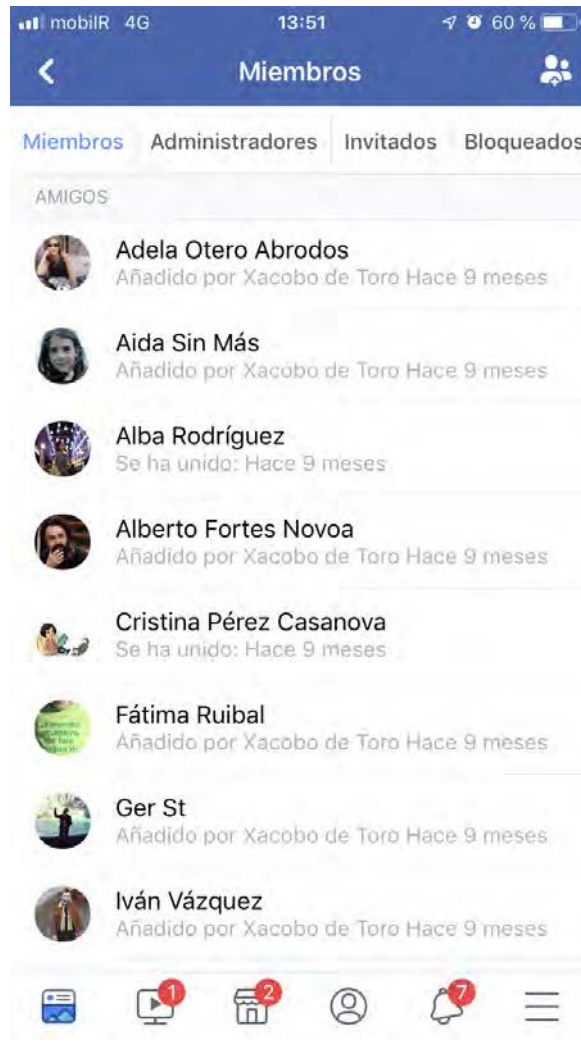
mobilR 4G 13:51 60 %

Miembros

Miembros Administradores Invitados Bloqueados

AMIGOS

Adela Otero Abrodos
Añadido por Xacobo de Toro Hace 9 meses

Aida Sin Más
Añadido por Xacobo de Toro Hace 9 meses

Alba Rodríguez
Se ha unido: Hace 9 meses

Alberto Fortes Novoa
Añadido por Xacobo de Toro Hace 9 meses

Cristina Pérez Casanova
Se ha unido: Hace 9 meses

Fátima Ruibal
Añadido por Xacobo de Toro Hace 9 meses

Ger St
Añadido por Xacobo de Toro Hace 9 meses

Iván Vázquez
Añadido por Xacobo de Toro Hace 9 meses

1 2 7